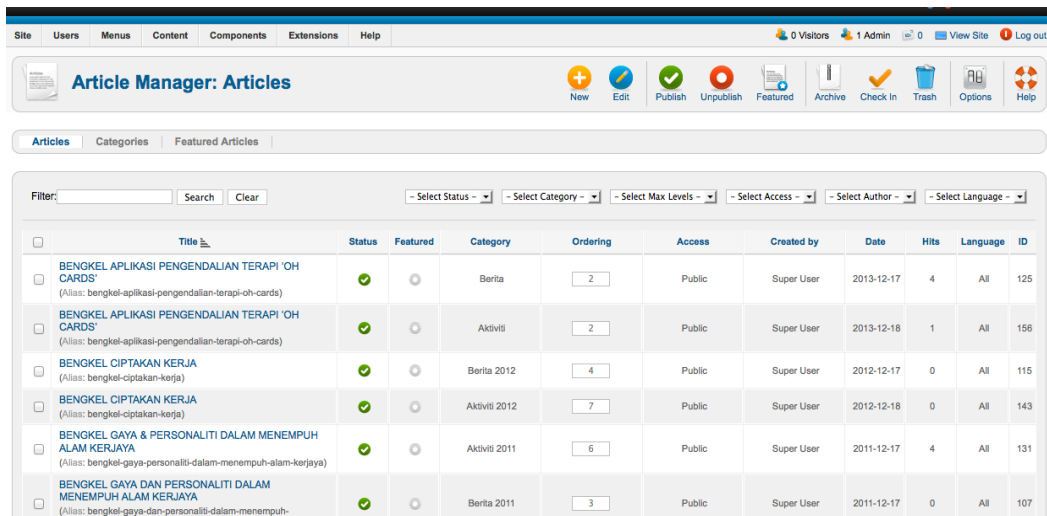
Site Users Menus Content Components Extensions Help

0 Visitors 1 Admin 0 View Site Log out

Article Manager: Articles

New Edit Publish Unpublish Featured Archive Check In Trash Options Help

Articles Categories Featured Articles

Filter: Search Clear

- Select Status - - Select Category - - Select Max Levels - - Select Access - - Select Author - - Select Language -

| | Title | Status | Featured | Category | Ordering | Access | Created by | Date | Hits | Language | ID |
|---|---|---|---|---|---|---|---|---|---|---|---|
| | BENGKEL APLIKASI PENGENDALIAN TERAPI 'OH CARDS' (Alias: bengkel-aplikasi-pengendalian-terapi-oh-cards) | | | Berita | 2 | Public | Super User | 2013-12-17 | 4 | All | 125 |
| | BENGKEL APLIKASI PENGENDALIAN TERAPI 'OH CARDS' (Alias: bengkel-aplikasi-pengendalian-terapi-oh-cards) | | | Aktiviti | 2 | Public | Super User | 2013-12-18 | 1 | All | 156 |
| | BENGKEL CIPTAKAN KERJA (Alias: bengkel-ciptakan-kerja) | | | Berita 2012 | 4 | Public | Super User | 2012-12-17 | 0 | All | 115 |
| | BENGKEL CIPTAKAN KERJA (Alias: bengkel-ciptakan-kerja) | | | Aktiviti 2012 | 7 | Public | Super User | 2012-12-18 | 0 | All | 143 |
| | BENGKEL GAYA & PERSONALITI DALAM MENEMPUH ALAM KERJAYA (Alias: bengkel-gaya-personaliti-dalam-menempuh-alam-kerjaya) | | | Aktiviti 2011 | 6 | Public | Super User | 2011-12-17 | 4 | All | 131 |
| | BENGKEL GAYA DAN PERSONALITI DALAM MENEMPUH ALAM KERJAYA (Alias: bengkel-gaya-dan-personaliti-dalam-menempuh- | | | Berita 2011 | 3 | Public | Super User | 2011-12-17 | 0 | All | 107 |